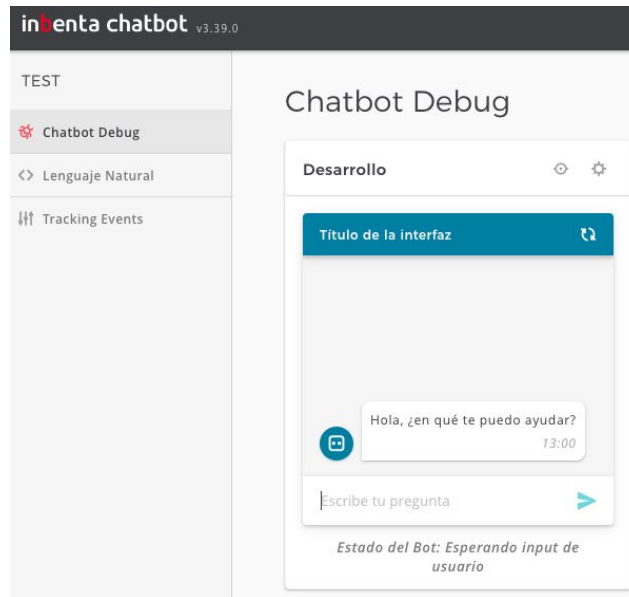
inbenta chatbot v3.39.0

TEST

Chatbot Debug

<> Lenguaje Natural

Tracking Events

Chatbot Debug

Desarrollo

Título de la interfaz

Hola, ¿en qué te puedo ayudar?
13:00

Escribe tu pregunta

Estado del Bot: Esperando input de usuario